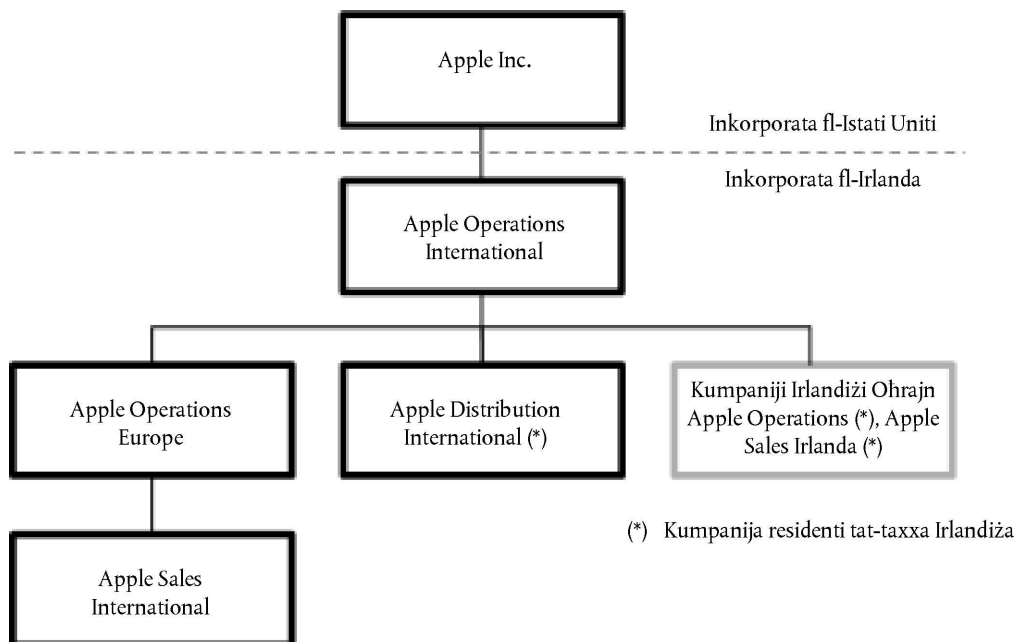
Apple Inc.

Inkorporata fl-Istati Uniti

Inkorporata fl-Irlanda

Apple Operations International

Apple Operations Europe

Apple Distribution International (*)

Kumpaniji Irlandiżi Oħrajn Apple Operations (*), Apple Sales Irlanda (*)

(*) Kumpanija residenti tat-taxxa Irlandiża

Apple Sales International